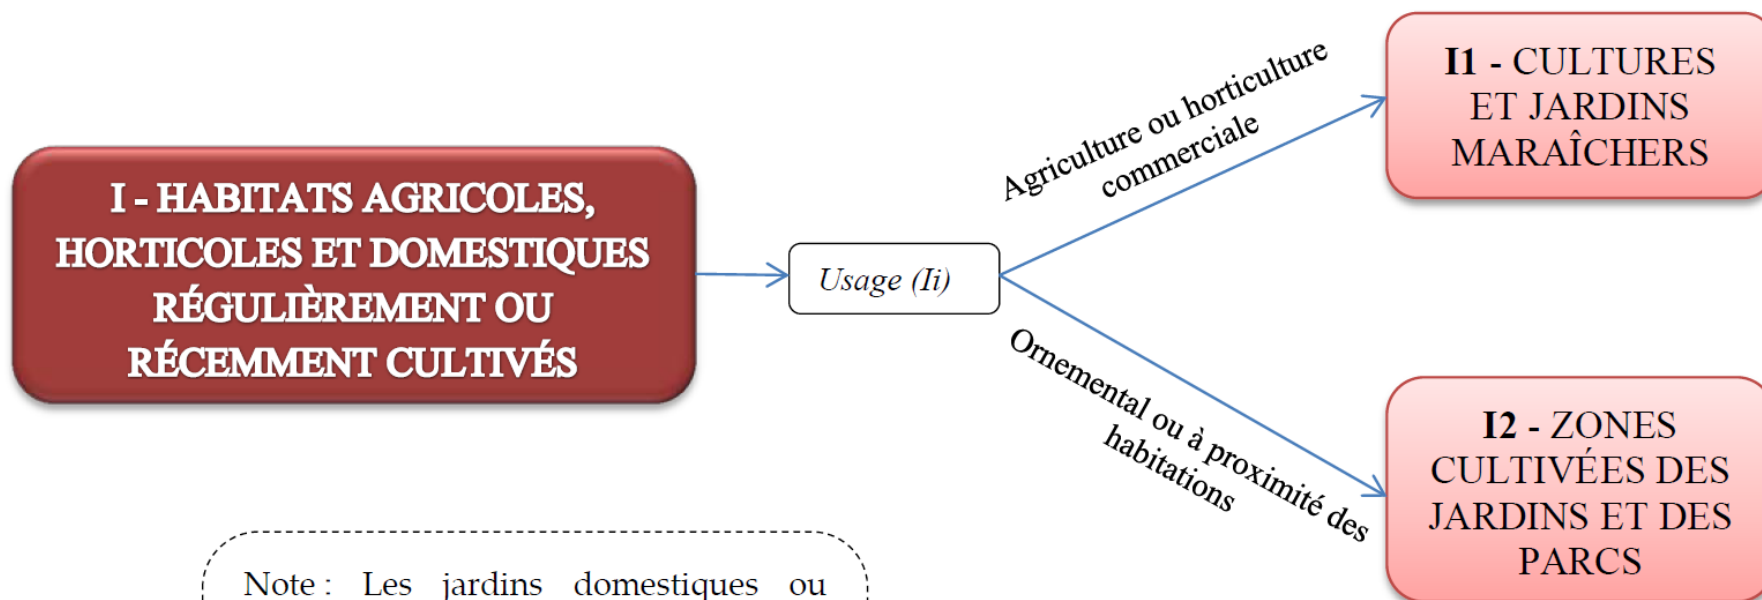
I - HABITATS AGRICOLES, HORTICOLES ET DOMESTIQUES RÉGULIÈREMENT OU RÉCEMMENT CULTIVÉS

Usage (Ii)

Agriculture ou horticulture commerciale

I1 - CULTURES ET JARDINS MARAÎCHERS

Ornemental ou à proximité des habitations

I2 - ZONES CULTIVÉES DES JARDINS ET DES PARCS

Note : Les jardins domestiques ou